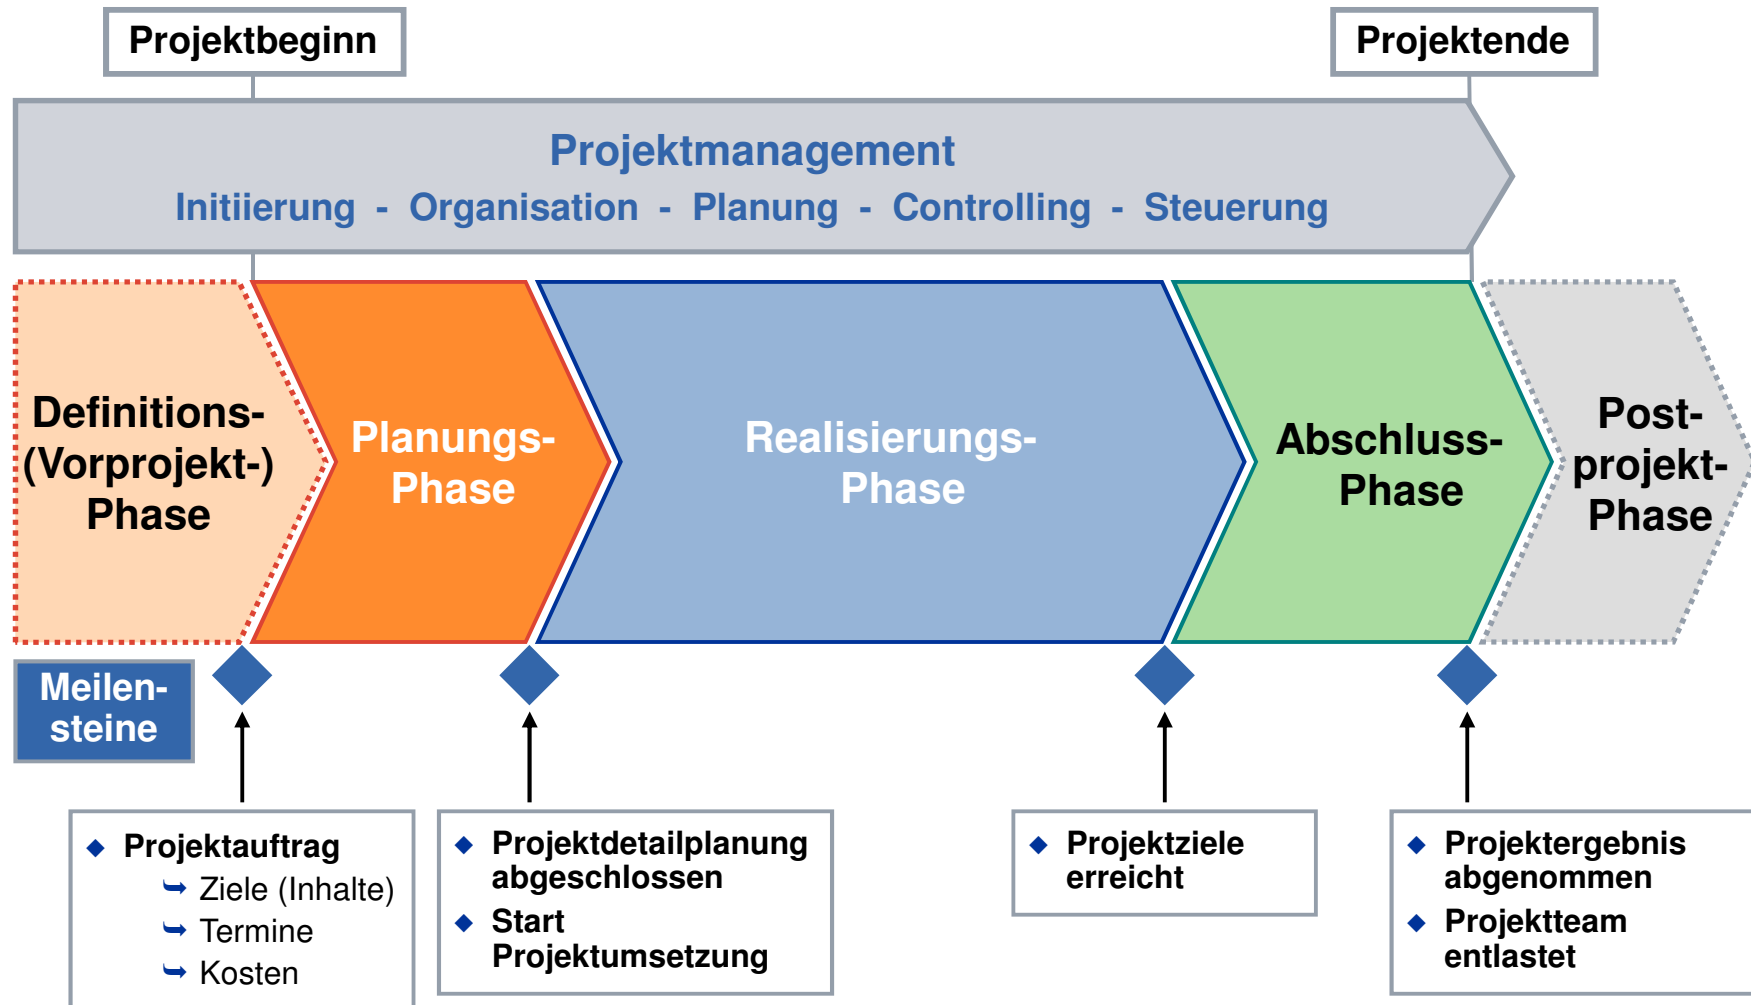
Projektbeginn

Projektende

Projektmanagement

Initiierung - Organisation - Planung - Controlling - Steuerung

Definitions- (Vorprojekt-) Phase

Planungs- Phase

Realisierungs- Phase

Abschluss- Phase

Post- projekt- Phase

Meilen- steine

◆ Projektauftrag
↳ Ziele (Inhalte)
↳ Termine
↳ Kosten

◆ Projektdetailplanung abgeschlossen
◆ Start Projektumsetzung

◆ Projektziele erreicht

◆ Projektergebnis abgenommen
◆ Projektteam entlastet